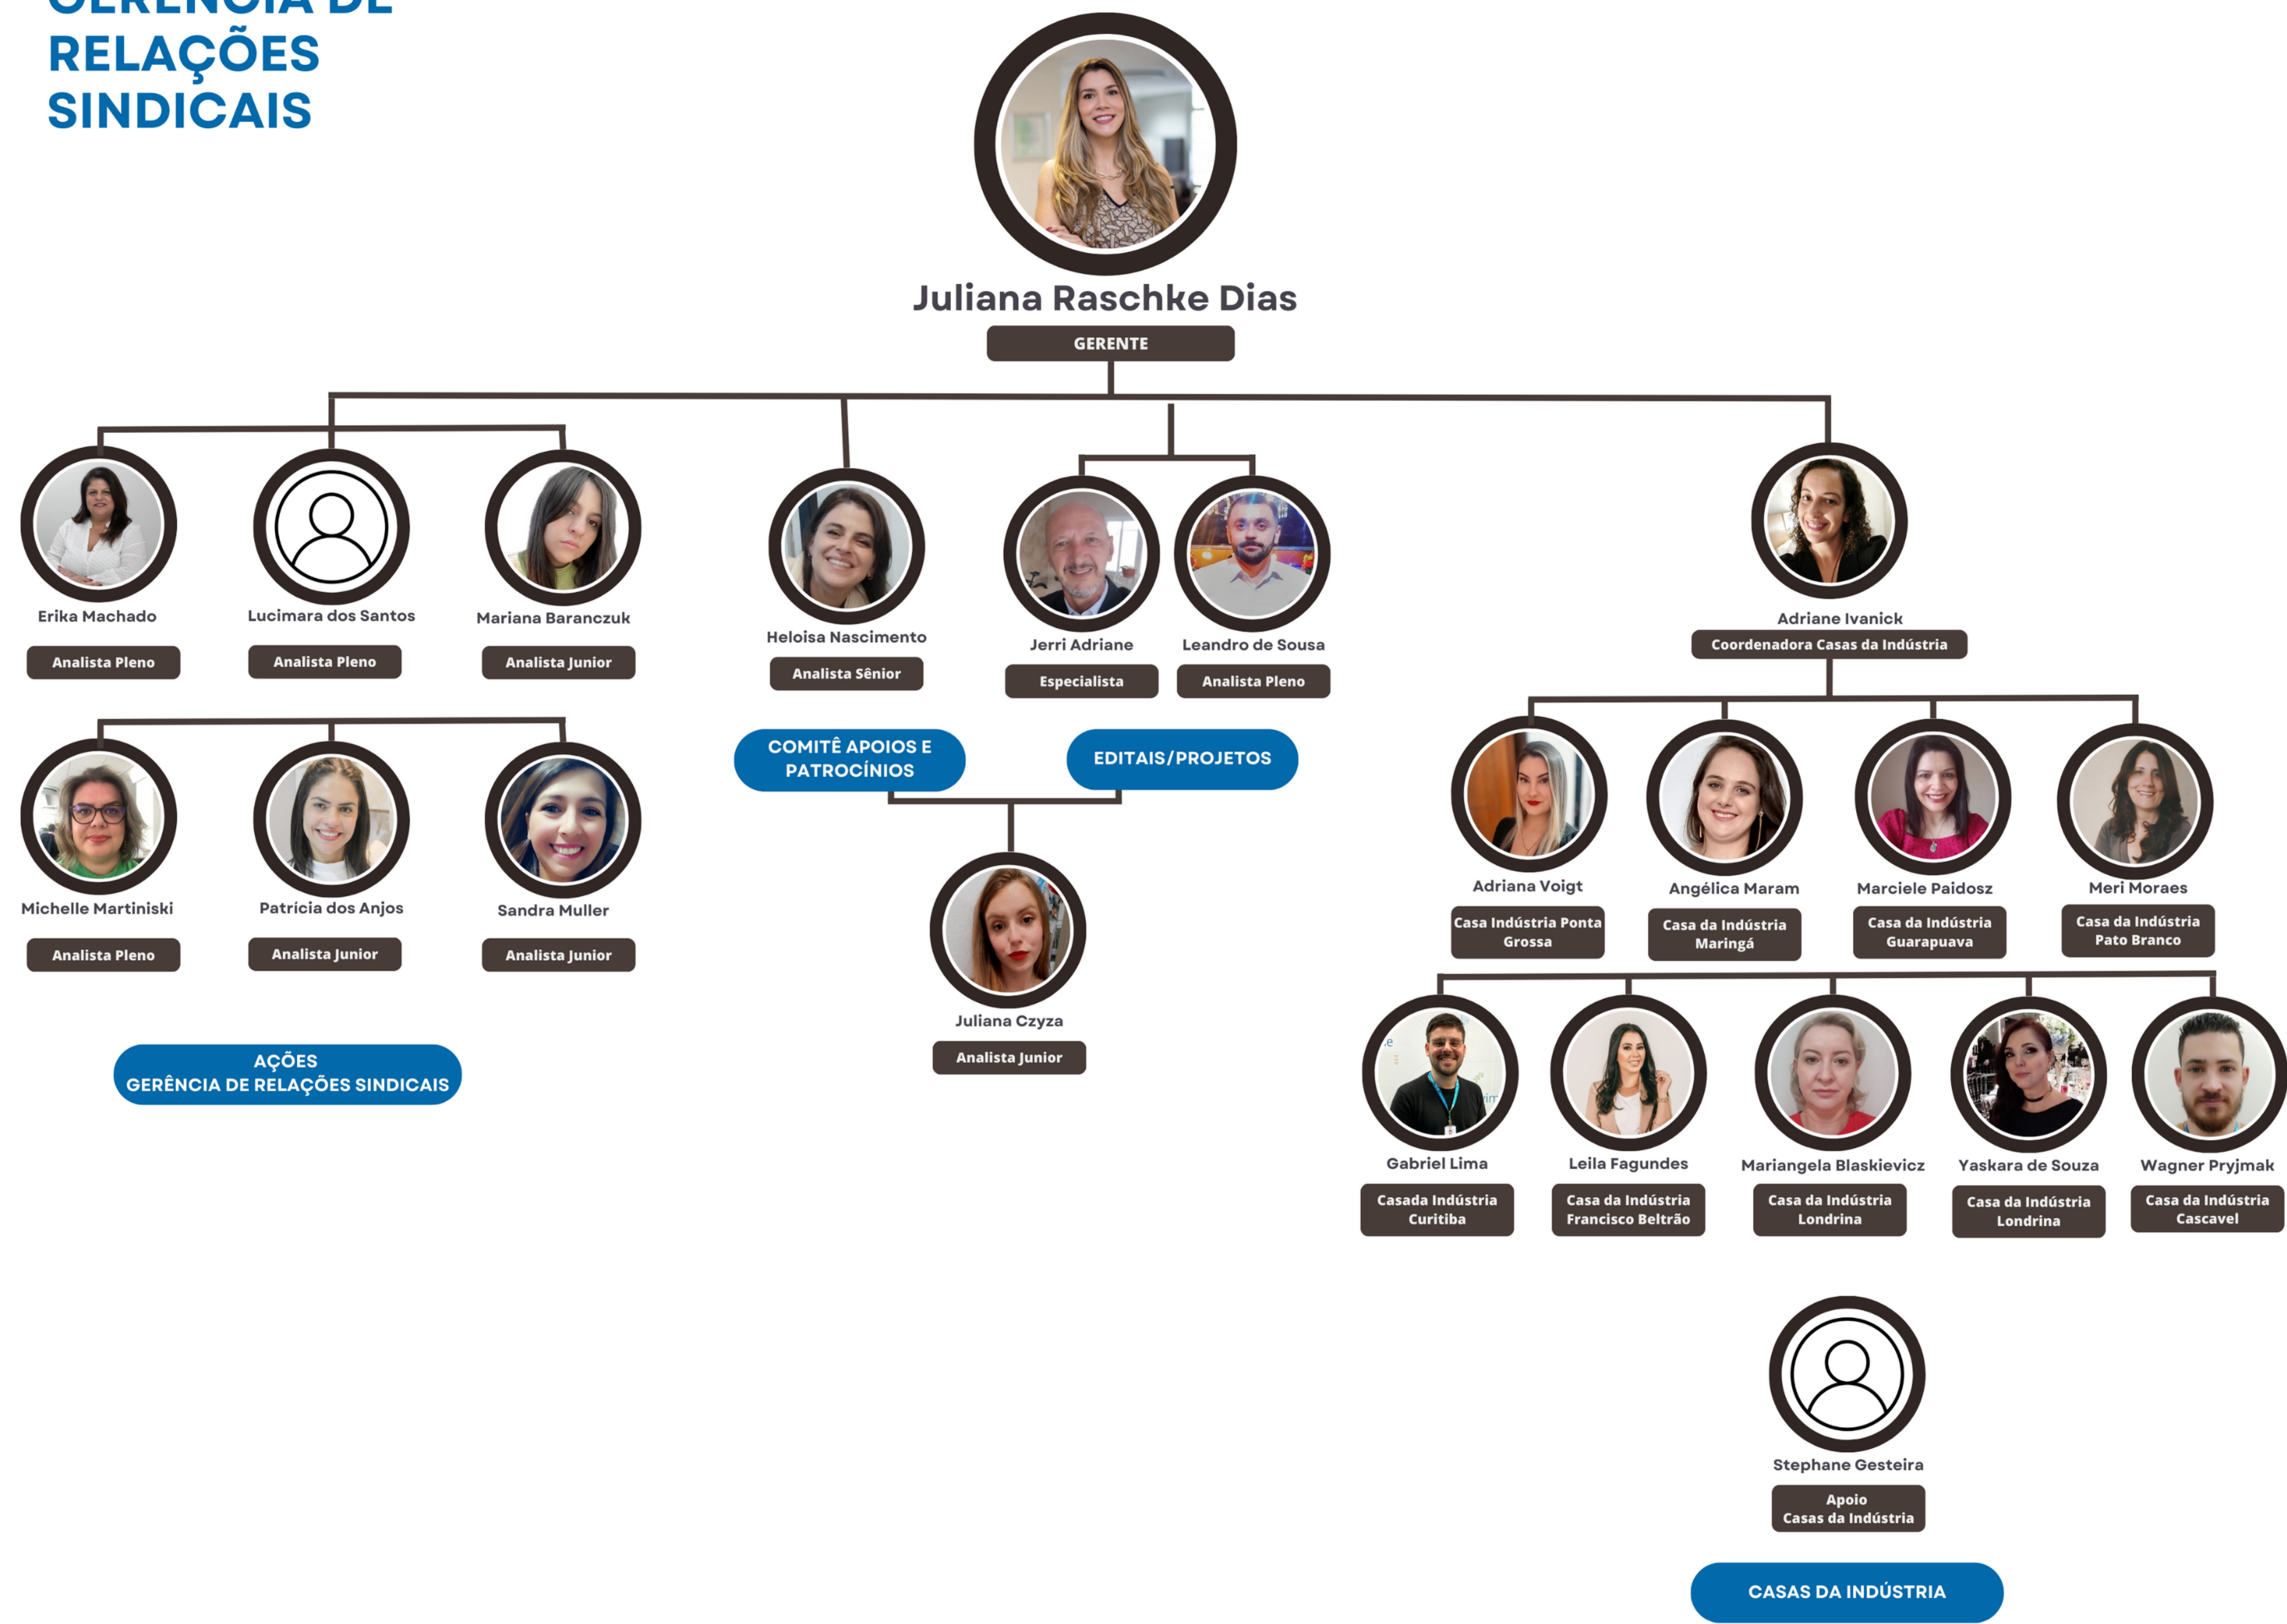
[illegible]
RELAÇÕES
SINDICAIS

Juliana Raschke Dias
GERENTE

Erika Machado
Analista Pleno

Lucimara dos Santos
Analista Pleno

Mariana Baranczuk
Analista Junior

Heloisa Nascimento
Analista Sênior

Jerri Adriane
Especialista

Leandro de Sousa
Analista Pleno

Adriane Ivanick
Coordenadora Casas da Indústria

Michelle Martiniski
Analista Pleno

Patrícia dos Anjos
Analista Junior

Sandra Muller
Analista Junior

COMITÊ APOIOS E PATROCÍNIOS

EDITAIS/PROJETOS

Juliana Czyza
Analista Junior

AÇÕES
GERÊNCIA DE RELAÇÕES SINDICAIS

Adriana Voigt
Casa Indústria Ponta Grossa

Angélica Maram
Casa da Indústria Maringá

Marciele Paidosz
Casa da Indústria Guarapuava

Meri Moraes
Casa da Indústria Pato Branco

Gabriel Lima
Casada Indústria Curitiba

Leila Fagundes
Casa da Indústria Francisco Beltrão

Mariangela Blaskievicz
Casa da Indústria Londrina

Yaskara de Souza
Casa da Indústria Londrina

Wagner Pryjmak
Casa da Indústria Cascavel

Stephane Gesteira
Apoio
Casas da Indústria

CASAS DA INDÚSTRIA